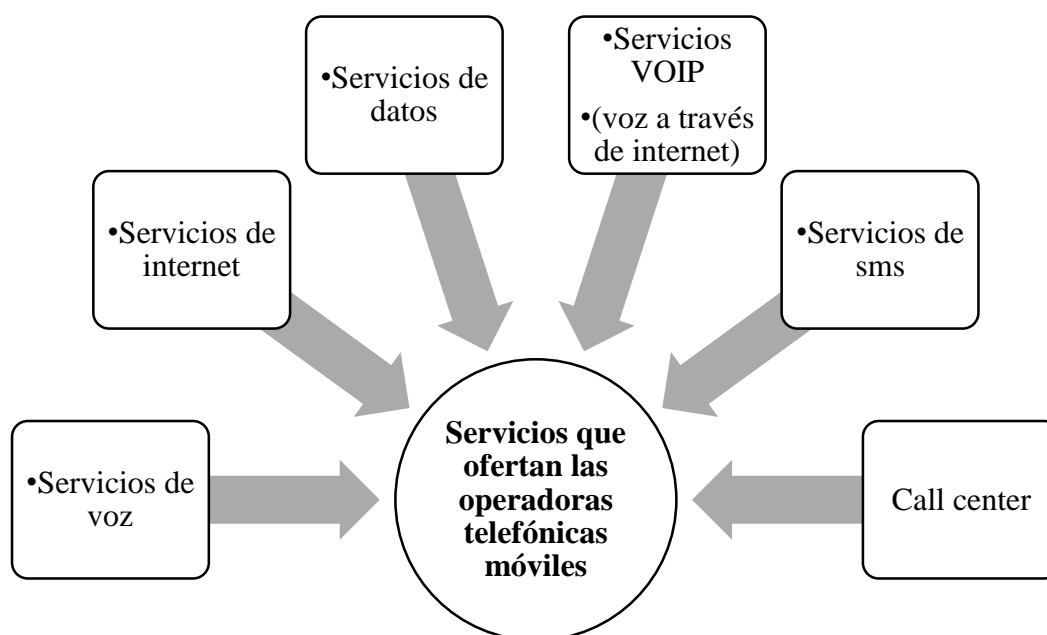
•Servicios de datos

•Servicios VOIP
•(voz a través de internet)

•Servicios de internet

•Servicios de sms

•Servicios de voz

**Servicios que ofertan las operadoras telefónicas móviles**

Call center